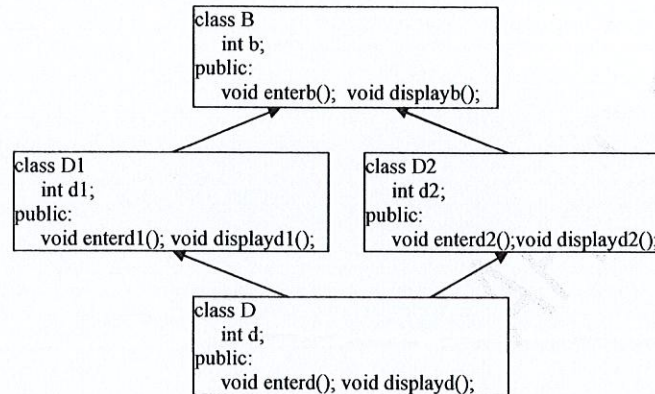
class B
int b;
public:
void enterb(); void displayb();

class D1
int d1;
public:
void enterd1(); void displayd1();

class D2
int d2;
public:
void enterd2();void displayd2();

class D
int d;
public:
void enterd(); void displayd();